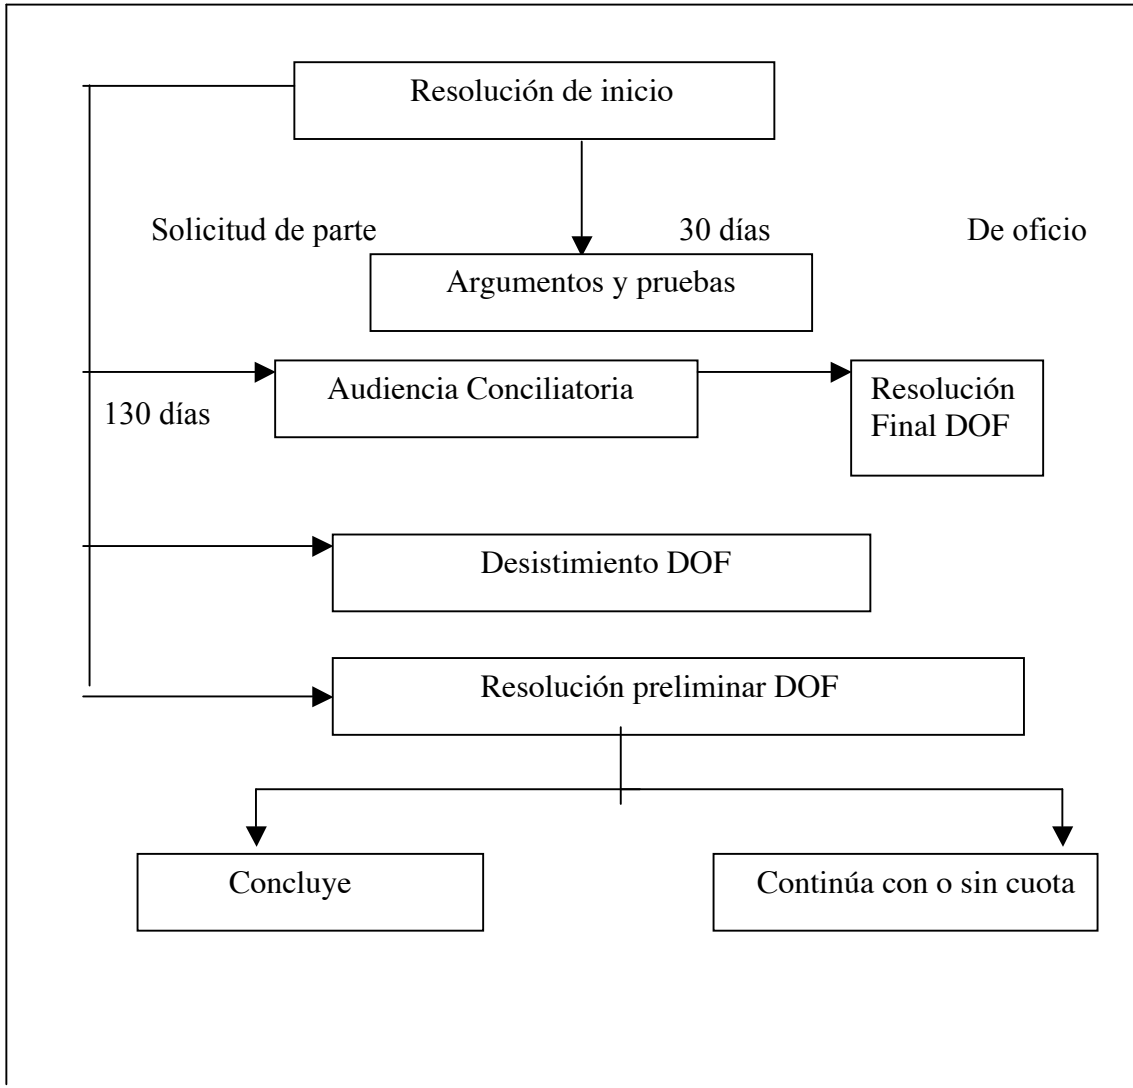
Resolución de inicio

Solicitud de parte

30 días

De oficio

Argumentos y pruebas

130 días

Audiencia Conciliatoria

Resolución Final DOF

Desistimiento DOF

Resolución preliminar DOF

Concluye

Continúa con o sin cuota